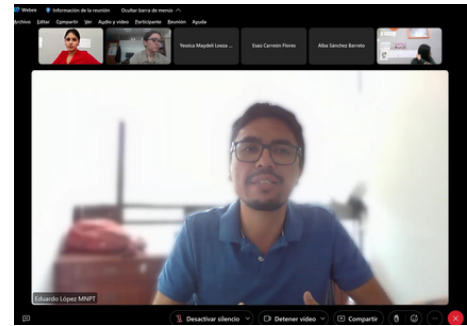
Webex Información de la reunión Ocultar barra de menús ^

Archivo Editar Compartir Ver Audio y vídeo Participante Reunión Ayuda

Yesica Maydeli Loaiza ...

Esaú Carreón Flores

Alba Sánchez Barreto

Eduardo López MNPT

Desactivar silencio

Detener video

Compartir